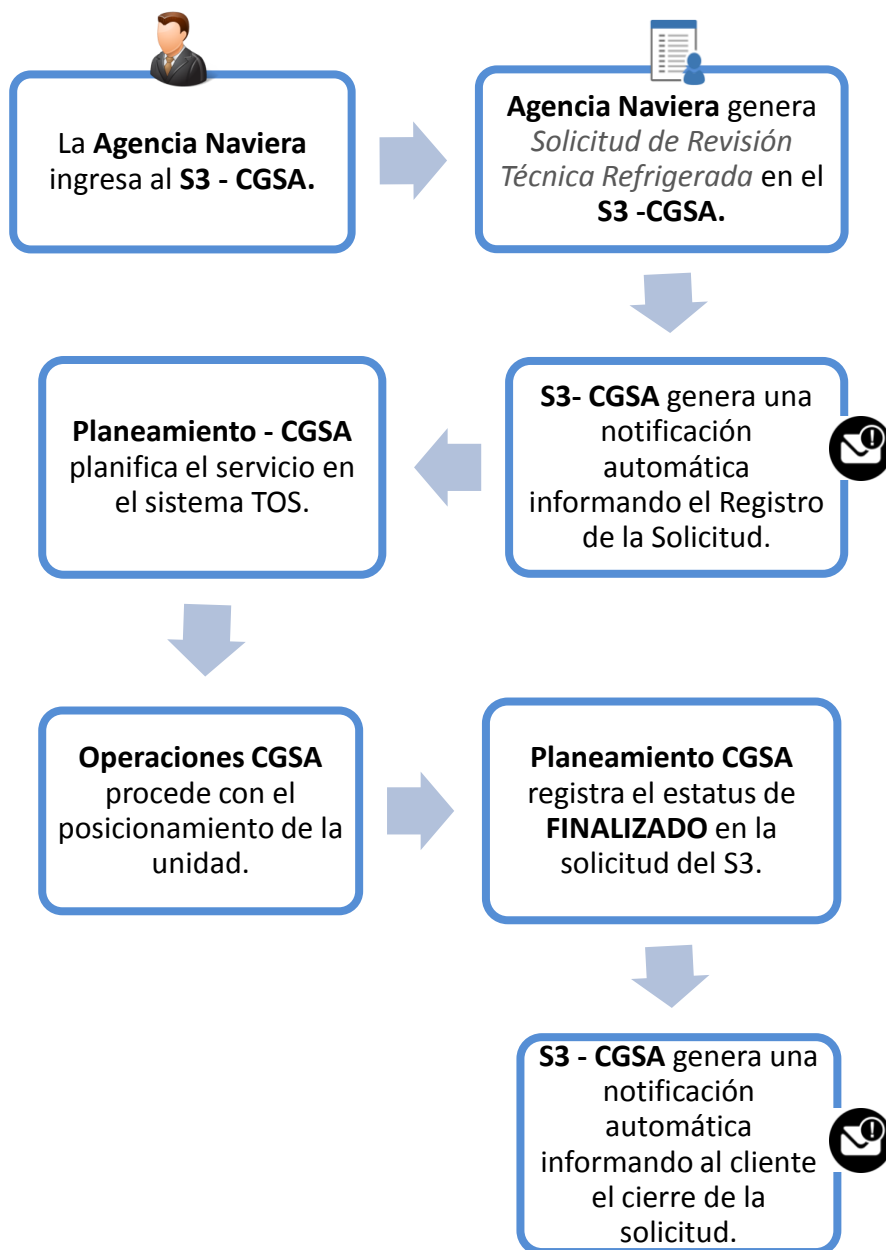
La **Agencia Naviera** ingresa al **S3 - CGSA.**

**Agencia Naviera** genera *Solicitud de Revisión Técnica Refrigerada* en el **S3 -CGSA.**

**S3- CGSA** genera una notificación automática informando el Registro de la Solicitud.

**Planeamiento - CGSA** planifica el servicio en el sistema TOS.

**Operaciones CGSA** procede con el posicionamiento de la unidad.

**Planeamiento CGSA** registra el estatus de **FINALIZADO** en la solicitud del S3.

**S3 - CGSA** genera una notificación automática informando al cliente el cierre de la solicitud.